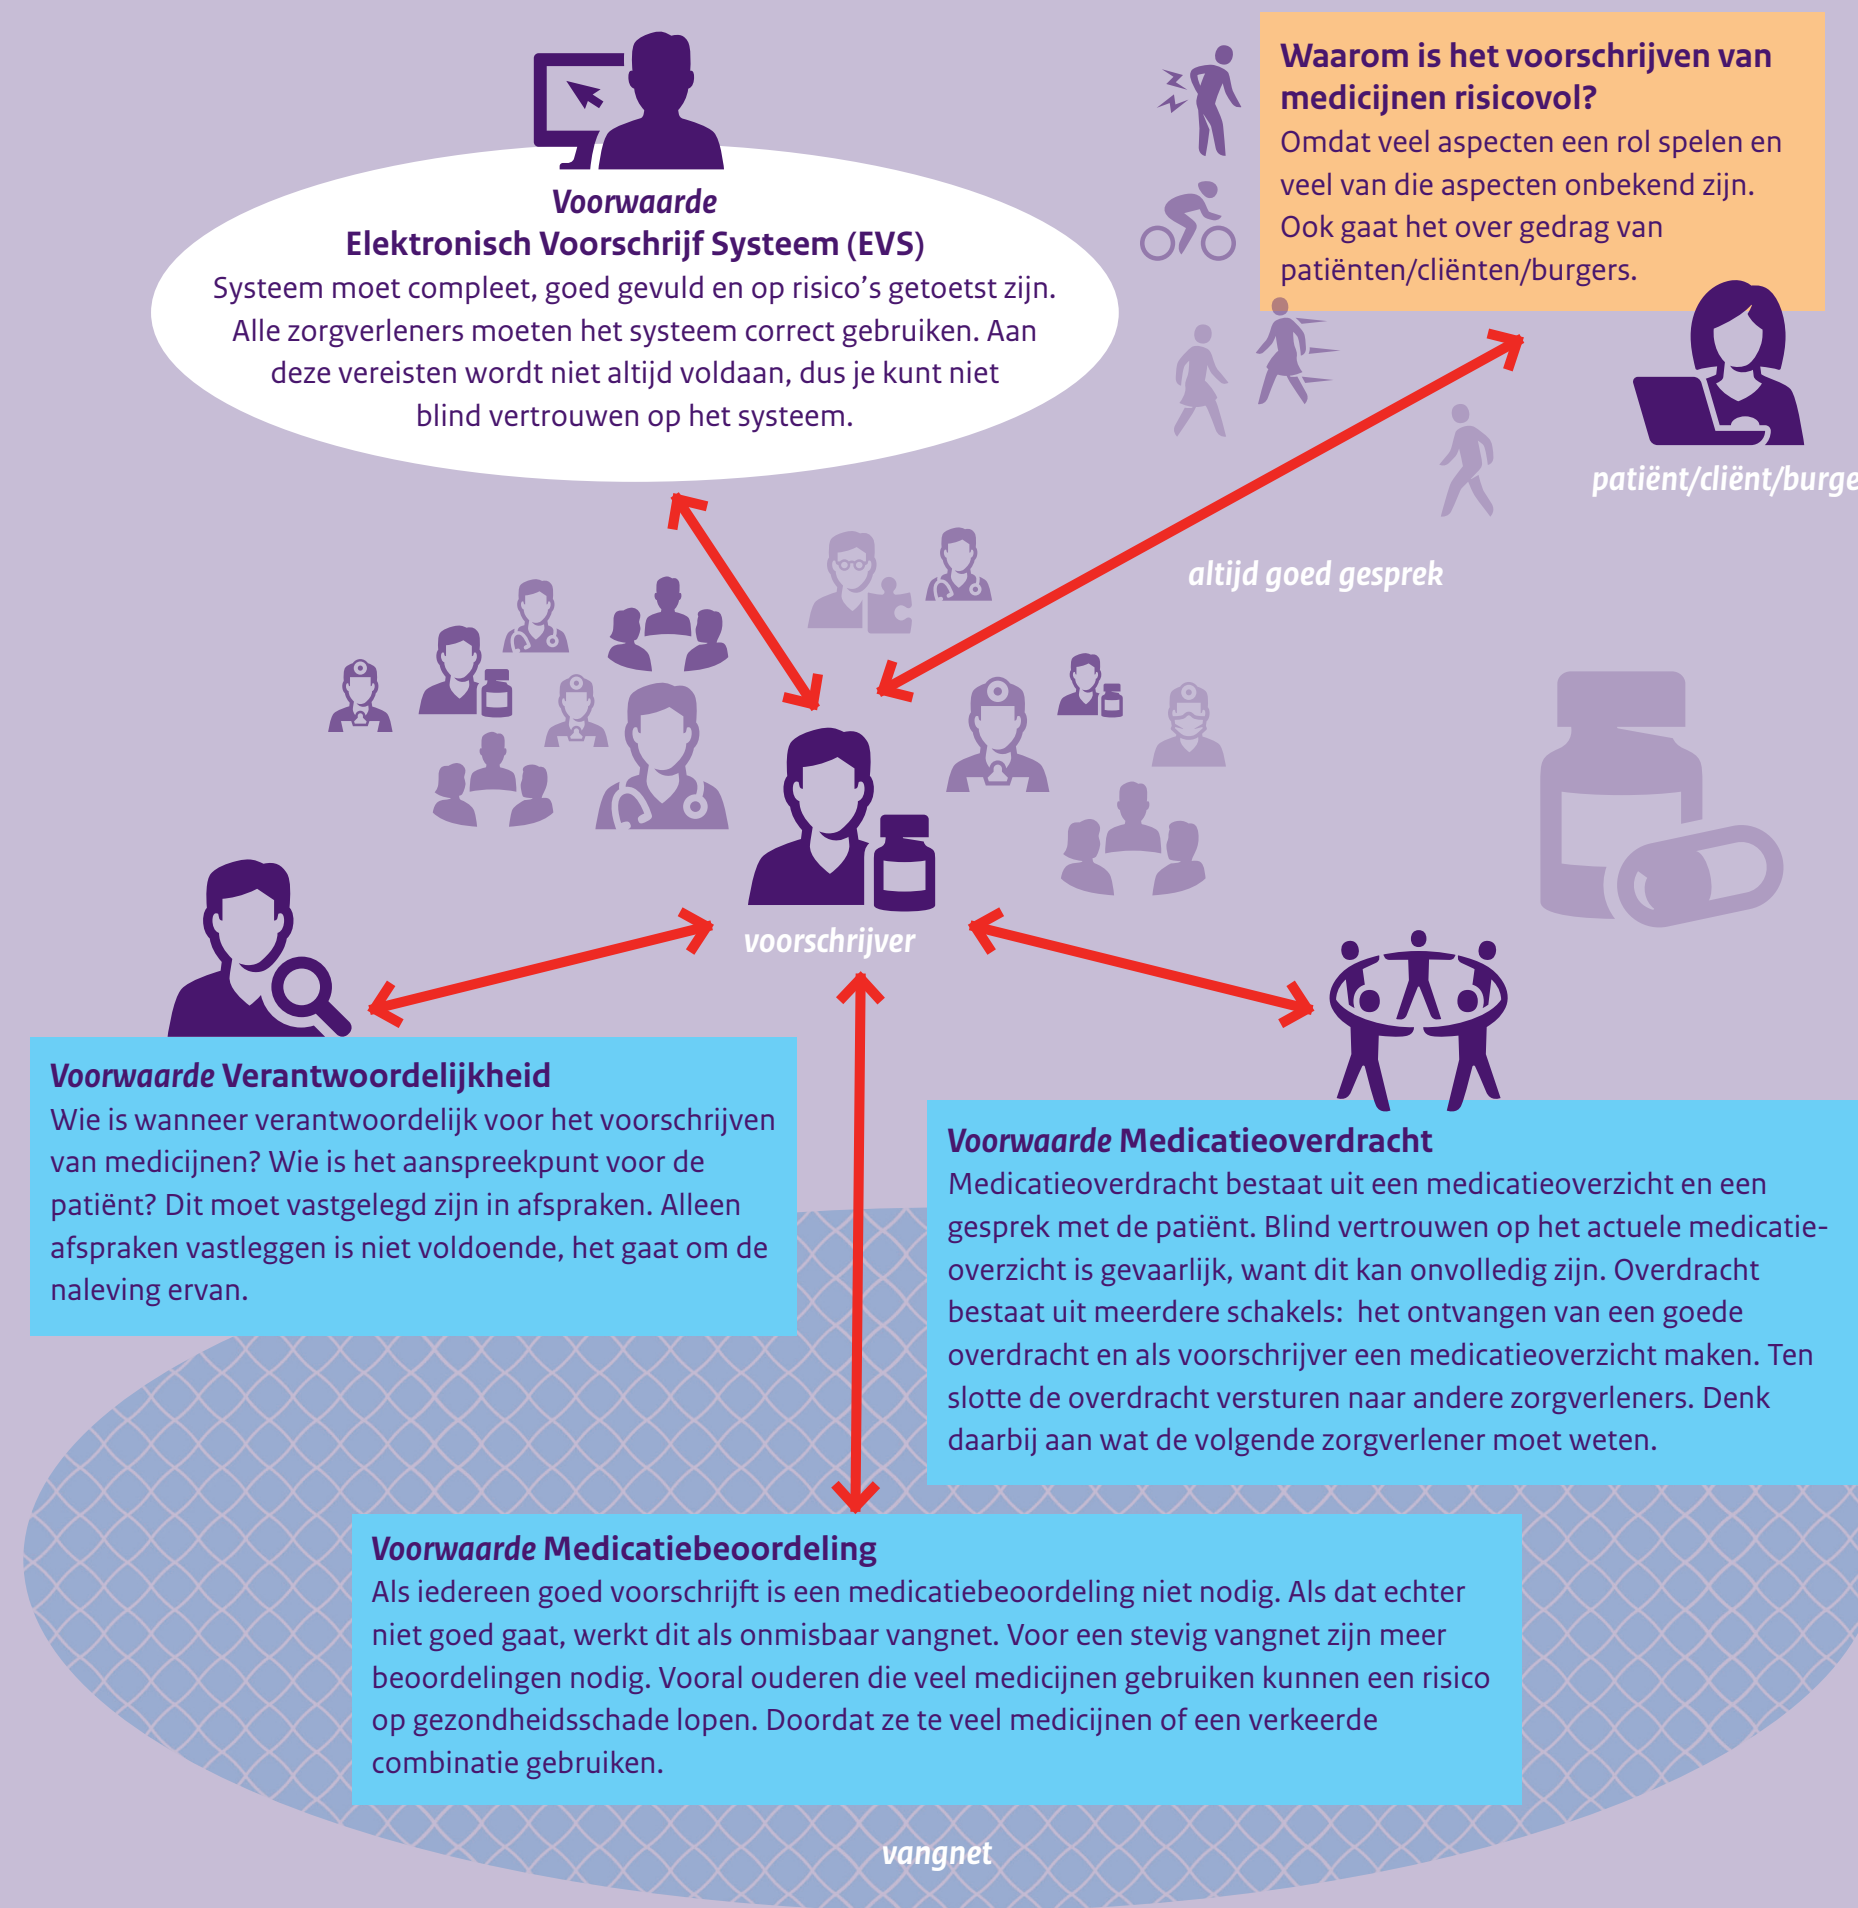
Voorwaarde
Elektronisch Voorschrijf Systeem (EVS)
Systeem moet compleet, goed gevuld en op risico's getoetst zijn. Alle zorgverleners moeten het systeem correct gebruiken. Aan deze vereisten wordt niet altijd voldaan, dus je kunt niet blind vertrouwen op het systeem.

Waarom is het voorschrijven van medicijnen risicovol?
Omdat veel aspecten een rol spelen en veel van die aspecten onbekend zijn. Ook gaat het over gedrag van patiënten/cliënten/burgers.

patiënt/cliënt/burge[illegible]

altijd goed gesprek

voorschrijver

Voorwaarde Verantwoordelijkheid
Wie is wanneer verantwoordelijk voor het voorschrijven van medicijnen? Wie is het aanspreekpunt voor de patiënt? Dit moet vastgelegd zijn in afspraken. Alleen afspraken vastleggen is niet voldoende, het gaat om de naleving ervan.

Voorwaarde Medicatieoverdracht
Medicatieoverdracht bestaat uit een medicatieoverzicht en een gesprek met de patiënt. Blind vertrouwen op het actuele medicatieoverzicht is gevaarlijk, want dit kan onvolledig zijn. Overdracht bestaat uit meerdere schakels: het ontvangen van een goede overdracht en als voorschrijver een medicatieoverzicht maken. Ten slotte de overdracht versturen naar andere zorgverleners. Denk daarbij aan wat de volgende zorgverlener moet weten.

Voorwaarde Medicatiebeoordeling
Als iedereen goed voorschrijft is een medicatiebeoordeling niet nodig. Als dat echter niet goed gaat, werkt dit als onmisbaar vangnet. Voor een stevig vangnet zijn meer beoordelingen nodig. Vooral ouderen die veel medicijnen gebruiken kunnen een risico op gezondheidsschade lopen. Doordat ze te veel medicijnen of een verkeerde combinatie gebruiken.

vangnet